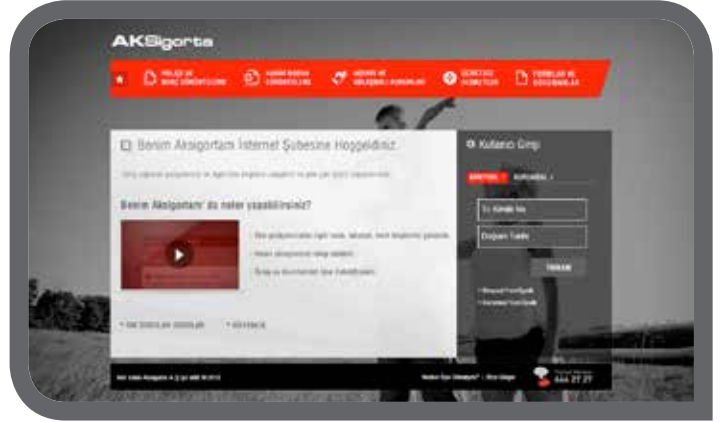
AKSigorta

POLİÇE VE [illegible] | HASAR İHBARI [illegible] | HEMEN VE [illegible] | ÜCRETSİZ HİZMETLER | FORMLAR VE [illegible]

Benim Aksigortam İnternet Şubesine Hoşgeldiniz.

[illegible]

Benim Aksigortam' da neler yapabilirsiniz?

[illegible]

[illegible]

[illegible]

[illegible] | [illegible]

Kullanıcı Girişi

BİREYSEL | KURUMSAL

T.C. Kimlik No

Doğum Tarihi

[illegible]

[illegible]

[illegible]

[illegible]

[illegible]

444 27 27